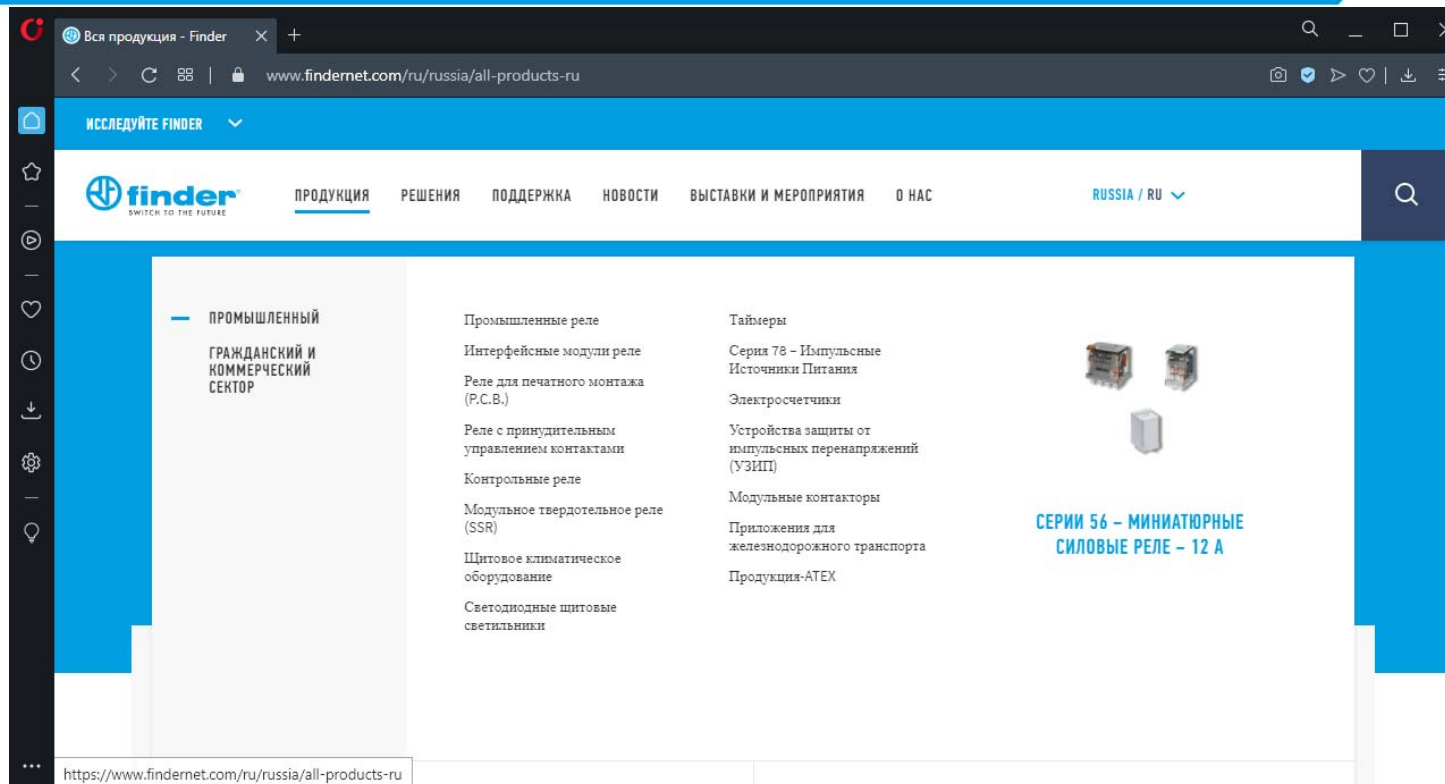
Вся продукция - Finder

www.findernet.com/ru/russia/all-products-ru

ИССЛЕДУЙТЕ FINDER

finder SWITCH TO THE FUTURE

ПРОДУКЦИЯ РЕШЕНИЯ ПОДДЕРЖКА НОВОСТИ ВЫСТАВКИ И МЕРОПРИЯТИЯ О НАС

RUSSIA / RU

ПРОМЫШЛЕННЫЙ

ГРАЖДАНСКИЙ И КОММЕРЧЕСКИЙ СЕКТОР

Промышленные реле

Интерфейсные модули реле

Реле для печатного монтажа (P.C.B.)

Реле с принудительным управлением контактами

Контрольные реле

Модульное твердотельное реле (SSR)

Щитовое климатическое оборудование

Светодиодные щитовые светильники

Таймеры

Серия 78 – Импульсные Источники Питания

Электросчетчики

Устройства защиты от импульсных перенапряжений (УЗИП)

Модульные контакторы

Приложения для железнодорожного транспорта

Продукция-ATEX

СЕРИИ 56 – МИНИАТЮРНЫЕ СИЛОВЫЕ РЕЛЕ – 12 А

https://www.findernet.com/ru/russia/all-products-ru